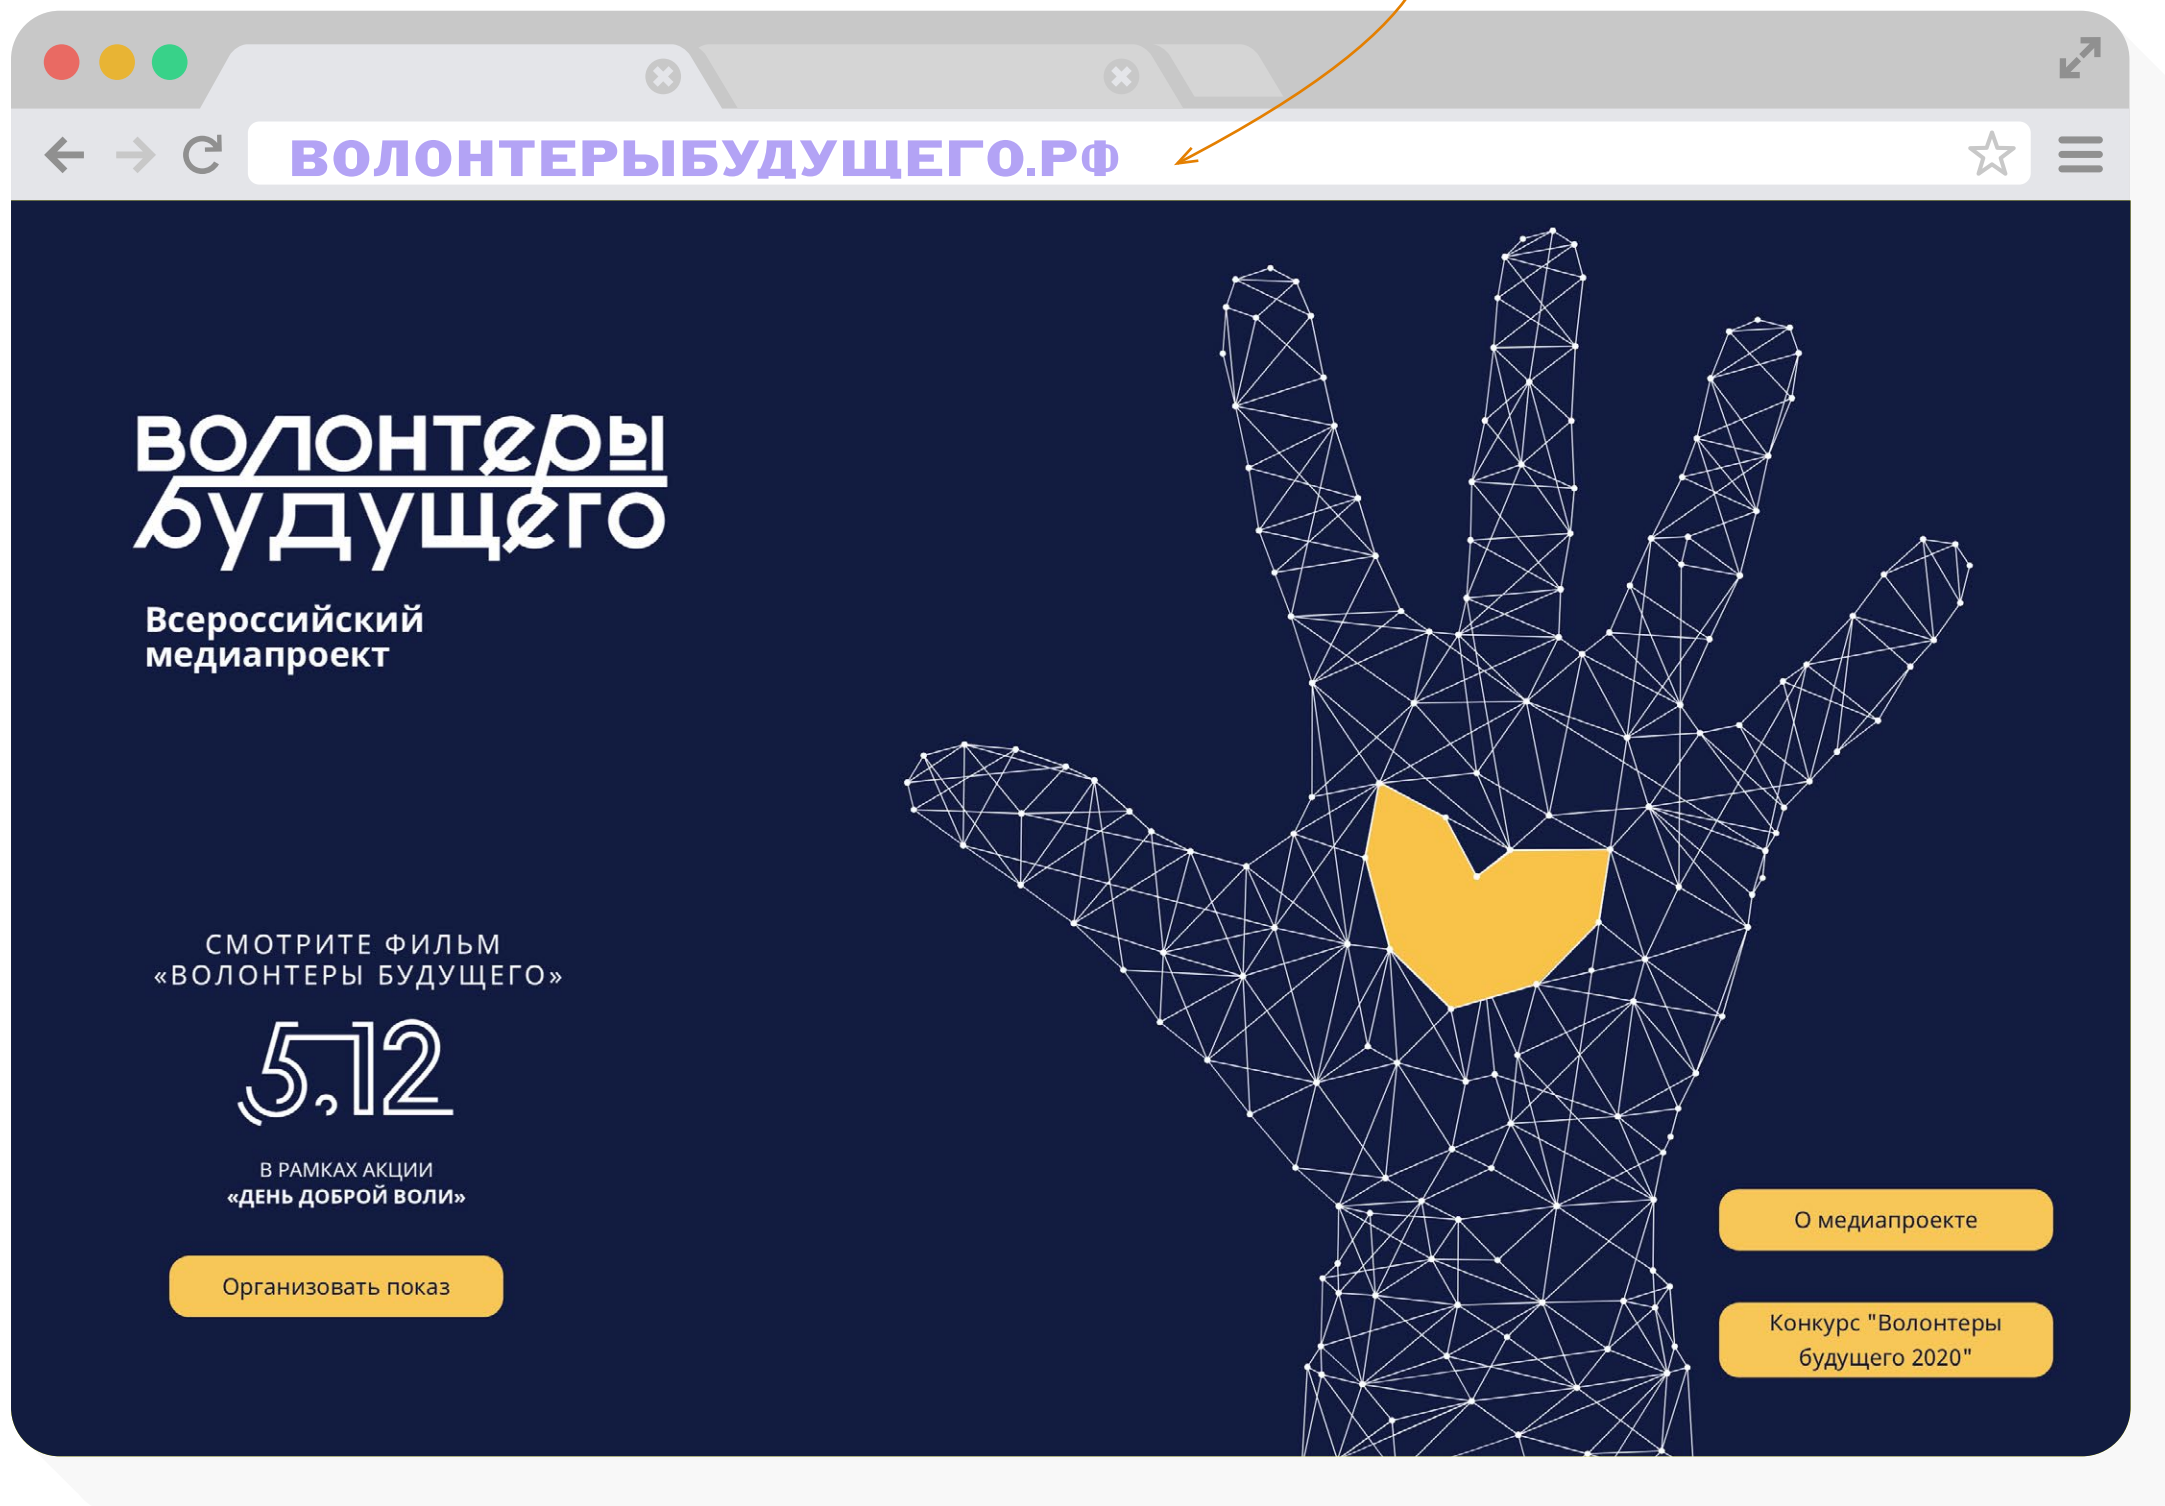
ВОЛОНТЕРЫБУДУЩЕГО.РФ

волонтеры будущего

Всероссийский медиапроект

СМОТРИТЕ ФИЛЬМ «ВОЛОНТЕРЫ БУДУЩЕГО»

5.12

В РАМКАХ АКЦИИ «ДЕНЬ ДОБРОЙ ВОЛИ»

Организовать показ

О медиапроекте

Конкурс "Волонтеры будущего 2020"